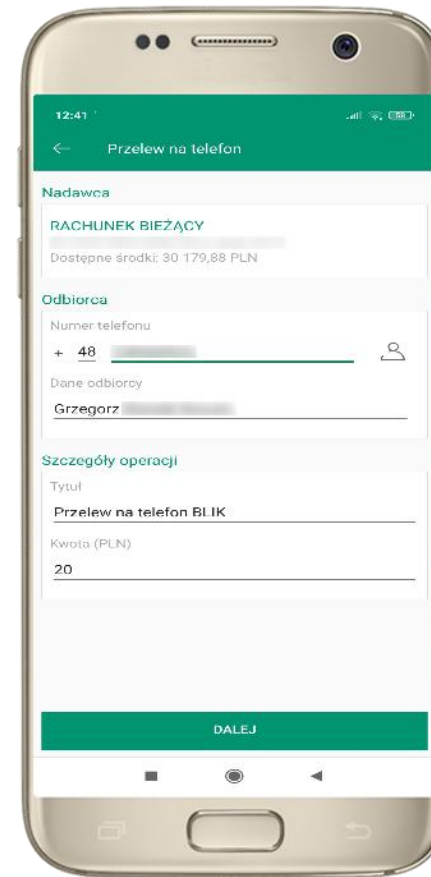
12:41

Przelew na telefon

Nadawca

RACHUNEK BIEŻĄCY

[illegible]

Dostępne środki: 30 179,88 PLN

Odbiorca

Numer telefonu

+ 48 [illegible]

Dane odbiorcy

Grzegorz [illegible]

Szczegóły operacji

Tytuł

Przelew na telefon BLIK

Kwota (PLN)

20

DALEJ